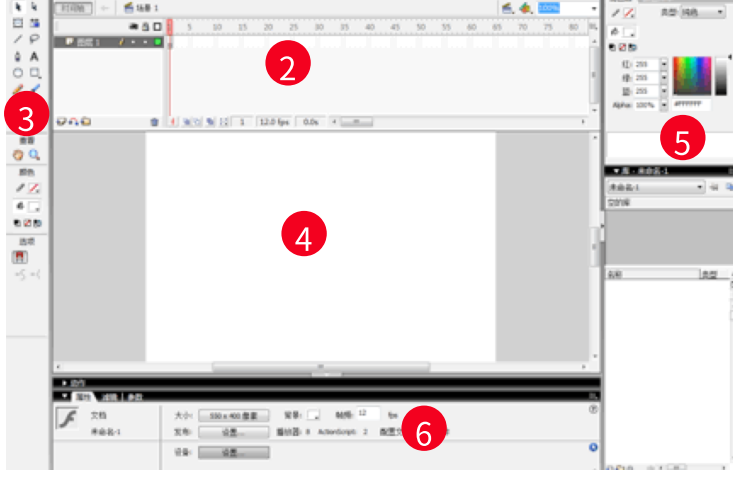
时间轴
场景 1
100%
类型: 纯色
图层 1
5 10 15 20 25 30 35 40 45 50 55 60 65 70 75 80
2
3
1 12.0 fps 0.0s
红: 255
绿: 255
蓝: 255
Alpha: 100%
#FFFFFF
5
查看
颜色
选项
4
库 - 未命名-1
未命名-1
空的库
名称
类型
动作
属性 滤镜 参数
文档
未命名-1
大小: 550 x 400 像素
背景:
帧频: 12 fps
发布: 设置...
播放器: 8 ActionScript: 2 配置文件
设备: 设置...
6